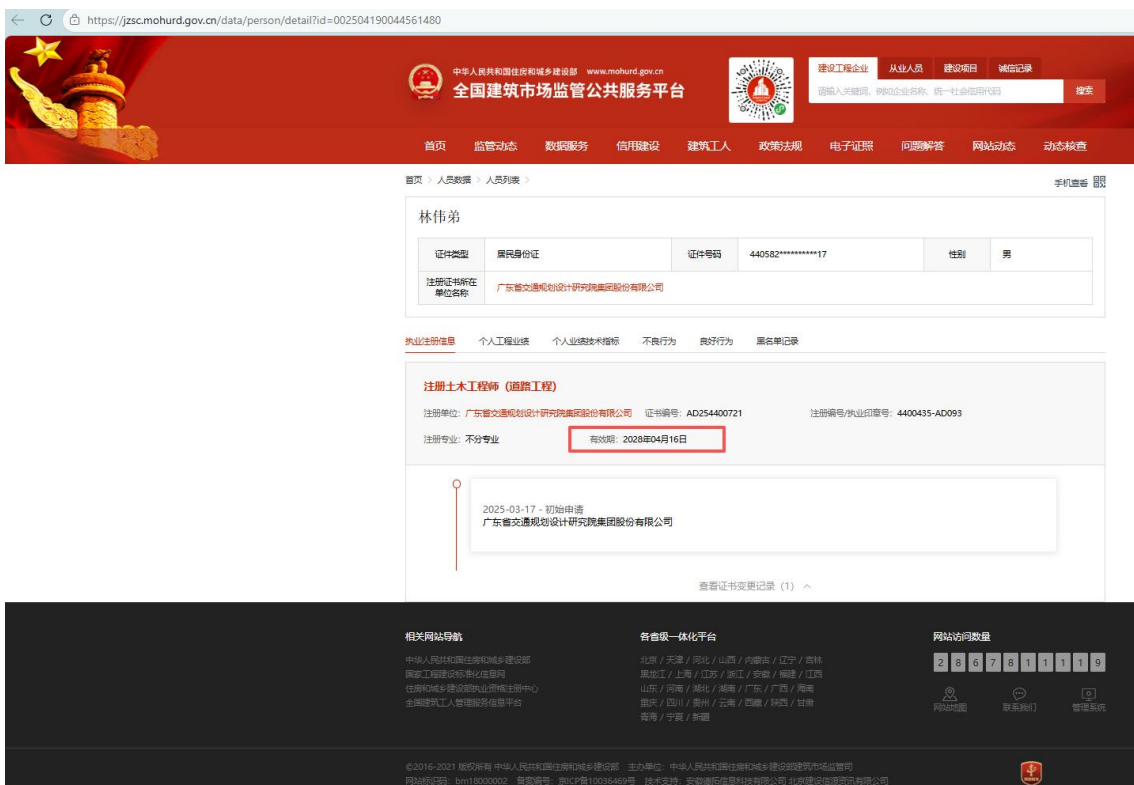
https://jzsc.mohurd.gov.cn/data/person/detail?id=002504190044561480

中华人民共和国住房和城乡建设部 www.mohurd.gov.cn
全国建筑市场监管公共服务平台

建设工程企业 从业人员 建设项目 诚信记录
请输入关键词，例如企业名称、统一社会信用代码
搜索

首页 监管动态 数据服务 信用建设 建筑工人 政策法规 电子证照 问题解答 网站动态 动态核查

首页 > 人员数据 > 人员列表 >
手机查看

林伟弟

| 证件类型 | 居民身份证 | 证件号码 | 440582**********17 | 性别 | 男 |
|---|---|---|---|---|---|
| 注册证书所在单位名称 | 广东省交通规划设计研究院集团股份有限公司 | | | | |

执业注册信息 个人工程业绩 个人业绩技术指标 不良行为 良好行为 黑名单记录

注册土木工程师（道路工程）
注册单位：广东省交通规划设计研究院集团股份有限公司 证书编号：AD254400721 注册编号/执业印章号：4400435-AD093
注册专业：不分专业 有效期：2028年04月16日

2025-03-17 - 初始申请
广东省交通规划设计研究院集团股份有限公司

查看证书变更记录（1）

相关网站导航
中华人民共和国住房和城乡建设部
国家工程建设标准化信息网
住房和城乡建设部执业资格注册中心
全国建筑工人管理服务信息平台

各省级一体化平台
北京 / 天津 / 河北 / 山西 / 内蒙古 / 辽宁 / 吉林
黑龙江 / 上海 / 江苏 / 浙江 / 安徽 / 福建 / 江西
山东 / 河南 / 湖北 / 湖南 / 广东 / 广西 / 海南
重庆 / 四川 / 贵州 / 云南 / 西藏 / 陕西 / 甘肃
青海 / 宁夏 / 新疆

网站访问数量
2 8 6 7 8 1 1 1 1 9
网站地图 联系我们 管理系统

©2016-2021 版权所有 中华人民共和国住房和城乡建设部 主办单位：中华人民共和国住房和城乡建设部建筑市场监管司
网站标识码：bm18000002 备案编号：京ICP备10036469号 技术支持：安徽强东信息科技有限公司 北京建设信源资讯有限公司